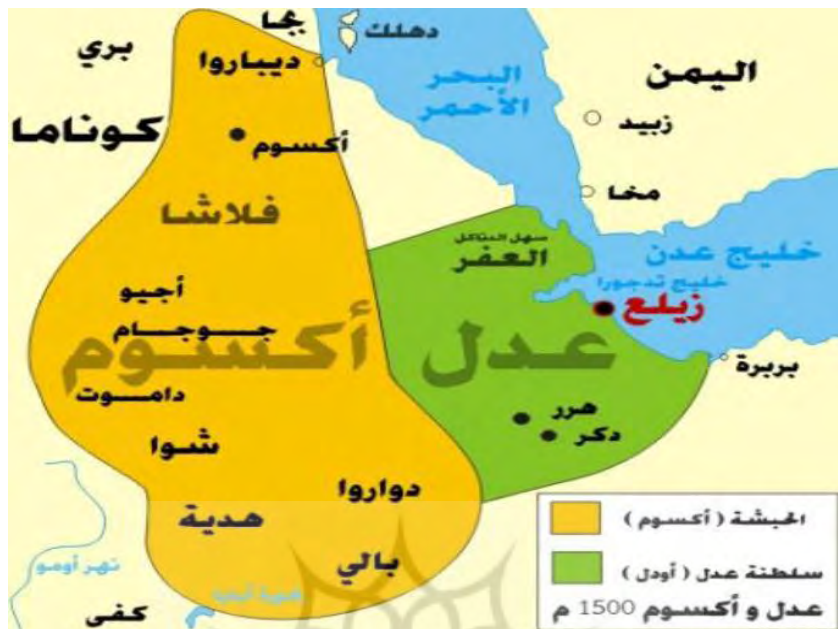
بجا
دهلك
بري
ديباروا
اليمن
البحر الأحمر
زبيد
كوناما
أكسوم
مخا
فلاشا
سهل التكلل
العفر
خليج عدن
خليج تدجورا
أجيو
زيلع
جوجام
أكسوم
عدل
دامـوت
بربرة
هرر
دكر
شوا
دواروا
هدية
الحبشة ( أكسوم )
نهر أومو
سلطنة عدل ( أودل )
بالي
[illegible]
كفى
عدل و أكسوم 1500 م